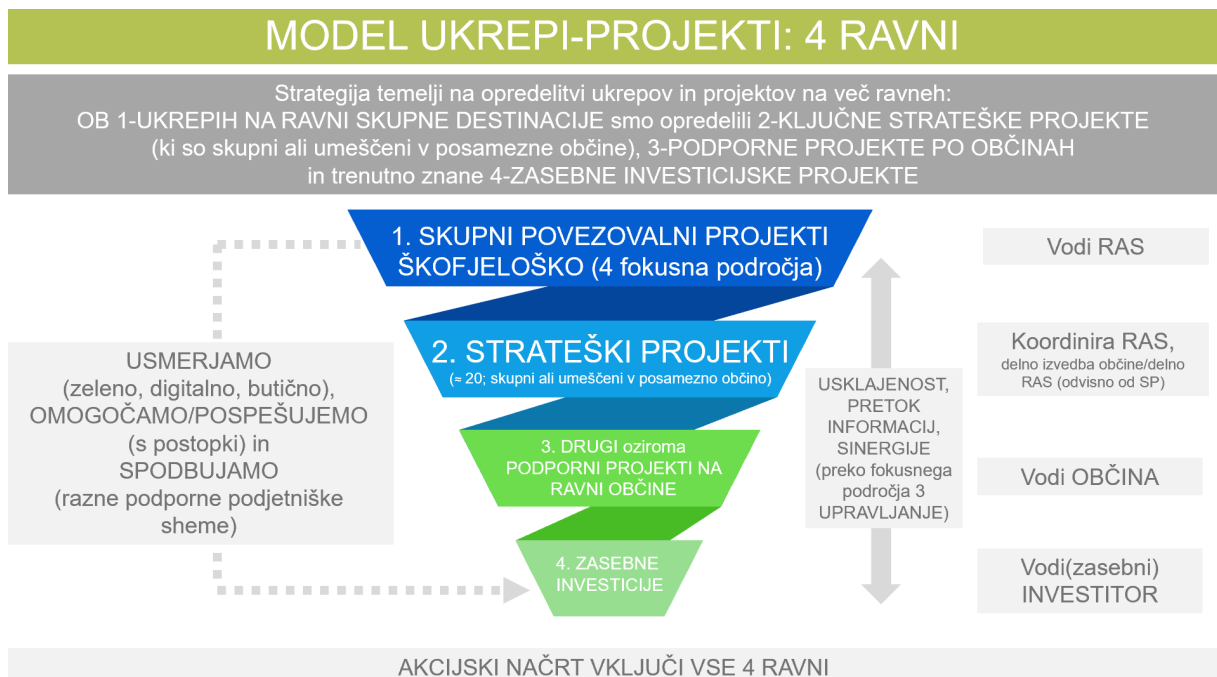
MODEL UKREPI-PROJEKTI: 4 RAVNI

Strategija temelji na opredelitvi ukrepov in projektov na več ravneh: OB 1-UKREPIH NA RAVNI SKUPNE DESTINACIJE smo opredelili 2-KLJUČNE STRATEŠKE PROJEKTE (ki so skupni ali umeščeni v posamezne občine), 3-PODPORNE PROJEKTE PO OBČINAH in trenutno znane 4-ZASEBNE INVESTICIJSKE PROJEKTE

USMERJAMO (zeleno, digitalno, butično), OMOGOČAMO/POSPEŠUJEMO (s postopki) in SPODBUJAMO (razne podporne podjetniške sheme)

1. SKUPNI POVEZOVALNI PROJEKTI ŠKOFJELOŠKO (4 fokusna področja)

2. STRATEŠKI PROJEKTI
(≈ 20; skupni ali umeščeni v posamezno občino)

3. DRUGI oziroma PODPORNI PROJEKTI NA RAVNI OBČINE

4. ZASEBNE INVESTICIJE

USKLAJENOST, PRETOK INFORMACIJ, SINERGIJE (preko fokusnega področja 3 UPRAVLJANJE)

Vodi RAS

Koordinira RAS,
delno izvedba občine/delno RAS (odvisno od SP)

Vodi OBČINA

Vodi(zasebni) INVESTITOR

AKCIJSKI NAČRT VKLJUČI VSE 4 RAVNI